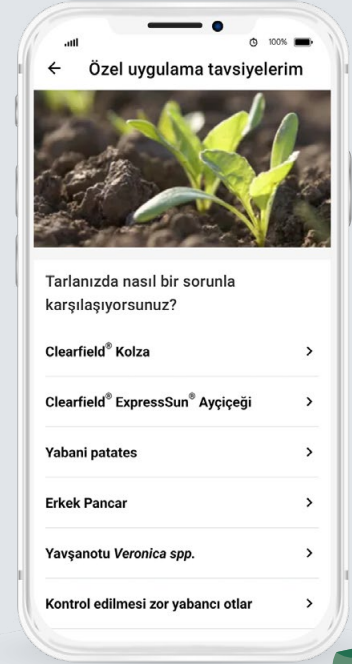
100%

← Özel uygulama tavsiyelerim

Tarlanızda nasıl bir sorunla karşılaşıyorsunuz?

Clearfield® Kolza >

Clearfield® ExpressSun® Ayçiçeği >

Yabani patates >

Erkek Pancar >

Yavşanotu *Veronica spp.* >

Kontrol edilmesi zor yabancı otlar >